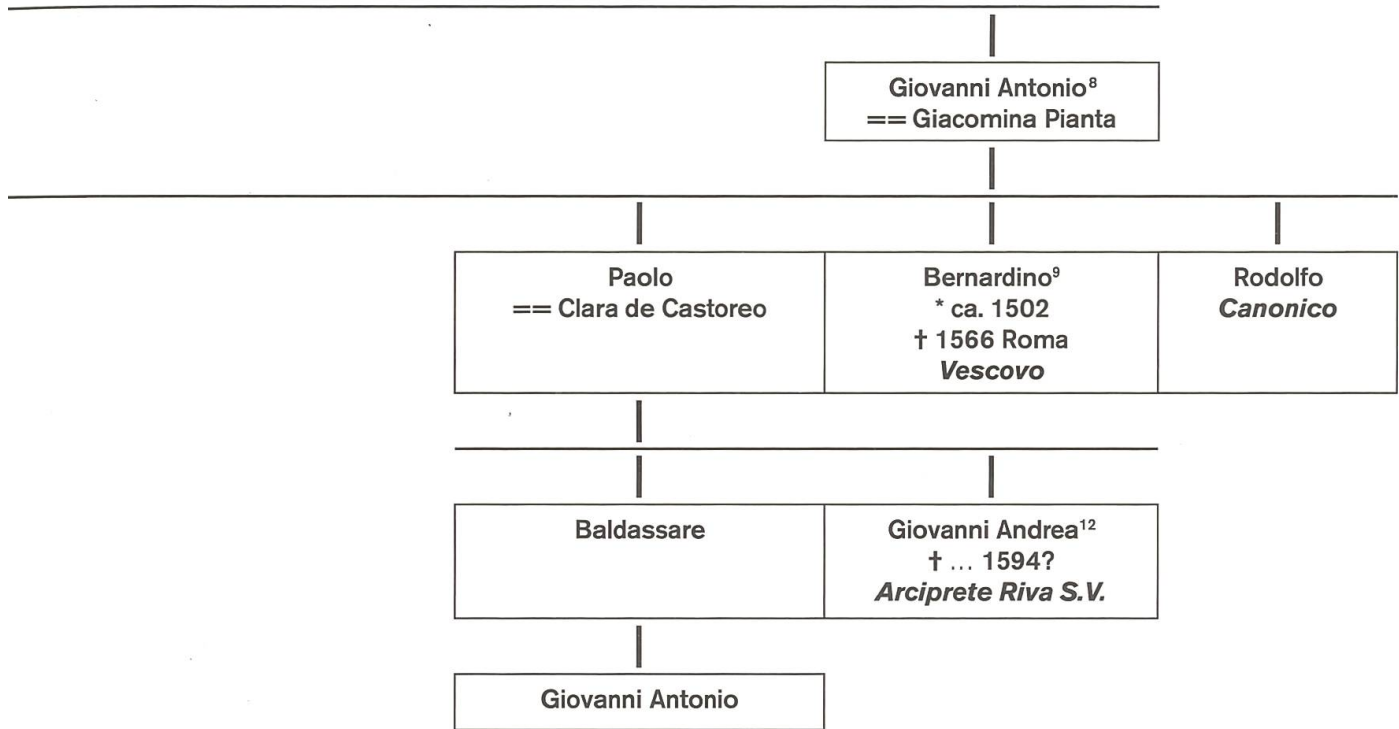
Giovanni Antonio$^{8}$
== Giacomina Pianta

Paolo
== Clara de Castoreo

Bernardino$^{9}$
* ca. 1502
† 1566 Roma
*Vescovo*

Rodolfo
*Canonico*

Baldassare

Giovanni Andrea$^{12}$
† ... 1594?
*Arciprete Riva S.V.*

Giovanni Antonio